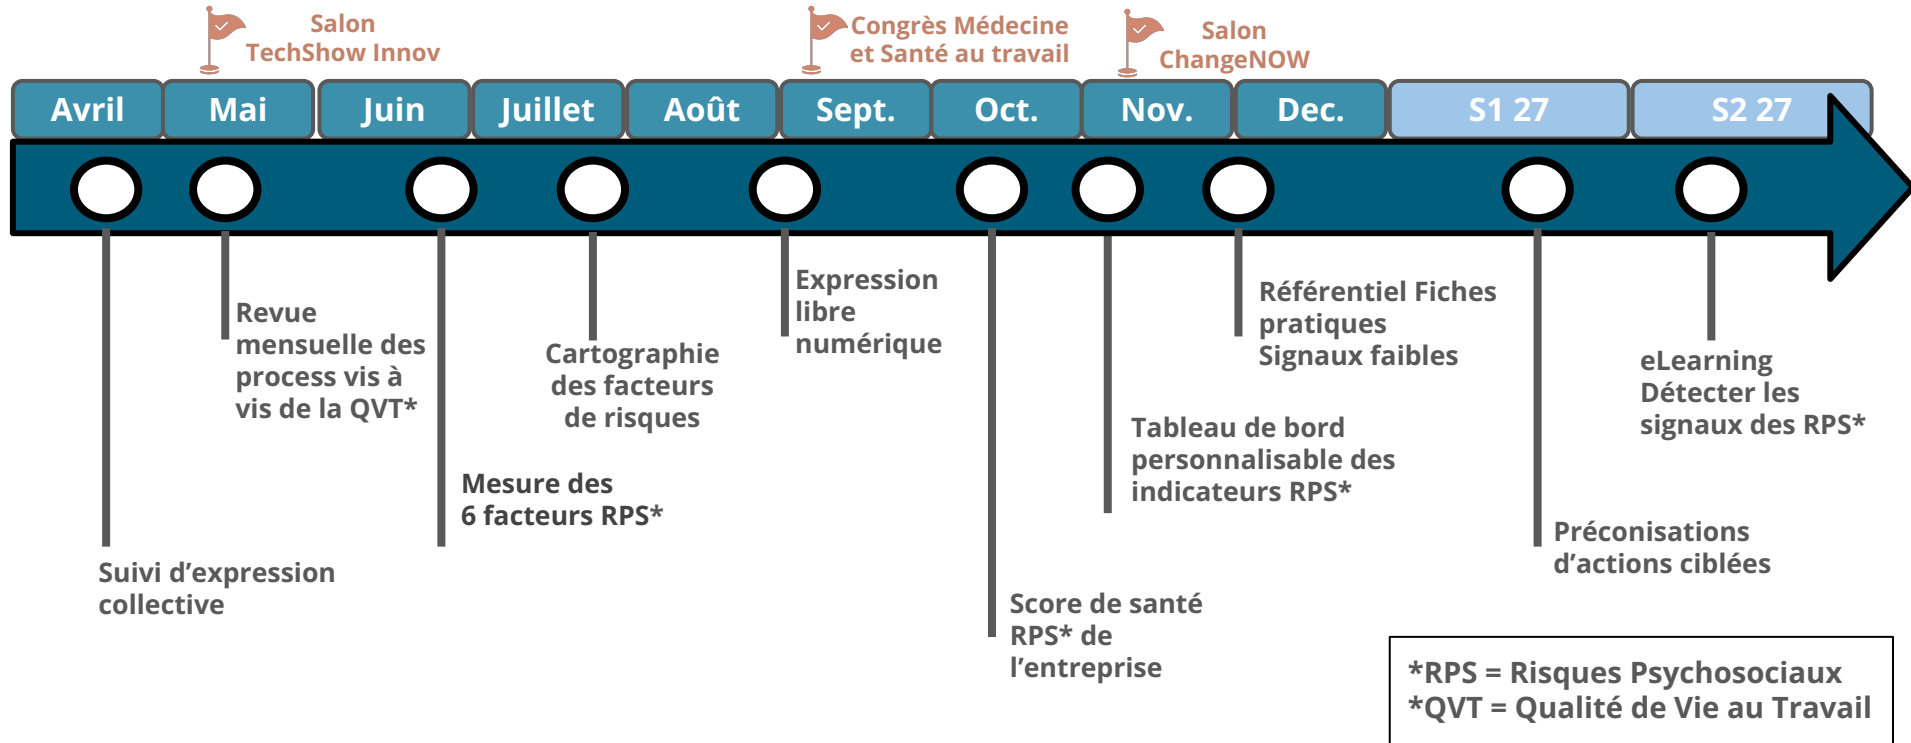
Salon
TechShow Innov

Congrès Médecine
et Santé au travail

Salon
ChangeNOW

Avril | Mai | Juin | Juillet | Août | Sept. | Oct. | Nov. | Dec. | S1 27 | S2 27

Revue mensuelle des process vis à vis de la QVT*

Cartographie des facteurs de risques

Expression libre numérique

Référentiel Fiches pratiques
Signaux faibles

eLearning
Détecter les signaux des RPS*

Tableau de bord personnalisable des indicateurs RPS*

Mesure des 6 facteurs RPS*

Préconisations d'actions ciblées

Suivi d'expression collective

Score de santé RPS* de l'entreprise

*RPS = Risques Psychosociaux
*QVT = Qualité de Vie au Travail